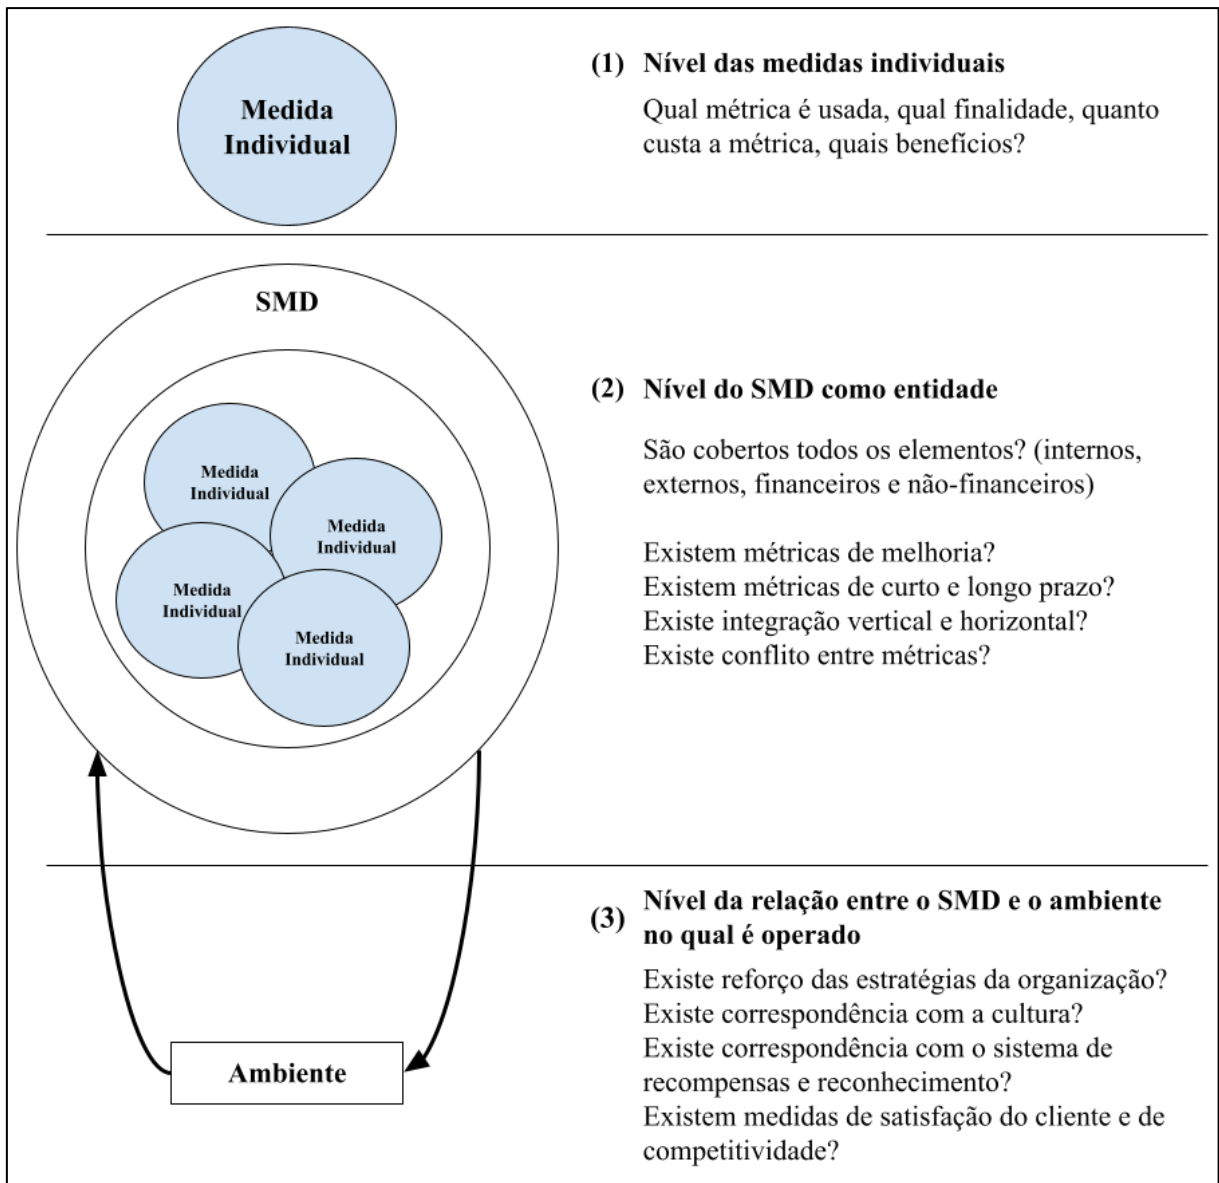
Medida Individual

(1) Nível das medidas individuais

Qual métrica é usada, qual finalidade, quanto custa a métrica, quais benefícios?

SMD

Medida Individual

Medida Individual

Medida Individual

Medida Individual

(2) Nível do SMD como entidade

São cobertos todos os elementos? (internos, externos, financeiros e não-financeiros)

Existem métricas de melhoria?
Existem métricas de curto e longo prazo?
Existe integração vertical e horizontal?
Existe conflito entre métricas?

Ambiente

(3) Nível da relação entre o SMD e o ambiente no qual é operado

Existe reforço das estratégias da organização?
Existe correspondência com a cultura?
Existe correspondência com o sistema de recompensas e reconhecimento?
Existem medidas de satisfação do cliente e de competitividade?